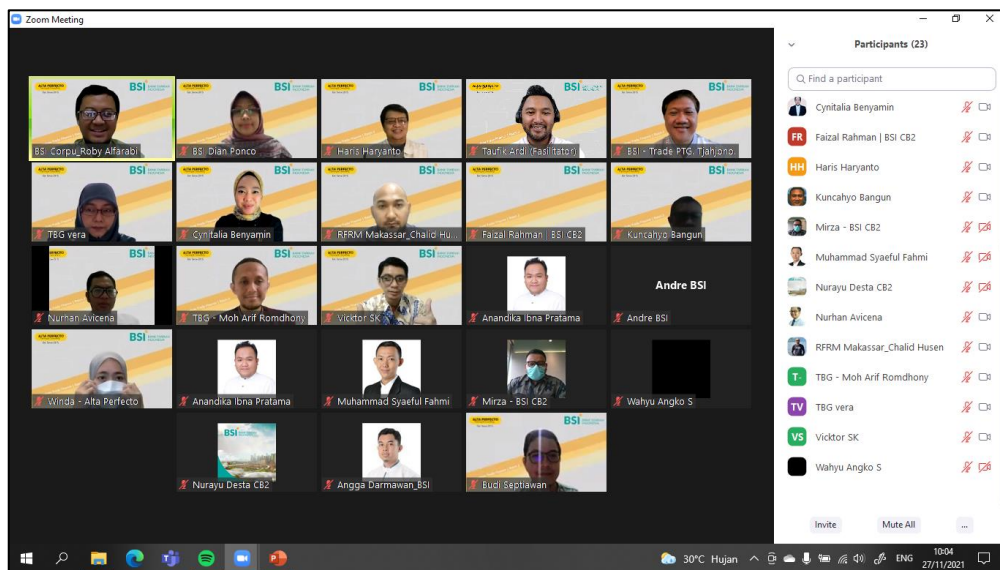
Zoom Meeting

BSI_Corpu_Roby Alfarabi
BSI_Dian Ponco
Haris Haryanto
Taufik Ardi (Fasilitator)
BSI - Trade PTG_Tjahjono
TBG vera
Cynitalia Benyamin
RFRM Makassar_Chalid Hu...
Faizal Rahman | BSI CB2
Kuncahyo Bangun
Nurhan Avicena
TBG - Moh Arif Romdhony
Vicktor SK
Anandika Ibna Pratama
Andre BSI
Andre BSI
Winda - Alta Perfecto
Anandika Ibna Pratama
Muhammad Syaeful Fahmi
Mirza - BSI CB2
Wahyu Angko S
Nurayu Desta CB2
Angga Darmawan_BSI
Budi Septiawan

Participants (23)
Find a participant
Cynitalia Benyamin
FR Faizal Rahman | BSI CB2
HH Haris Haryanto
Kuncahyo Bangun
Mirza - BSI CB2
Muhammad Syaeful Fahmi
Nurayu Desta CB2
Nurhan Avicena
RFRM Makassar_Chalid Husen
T- TBG - Moh Arif Romdhony
TV TBG vera
VS Vicktor SK
Wahyu Angko S
Invite
Mute All
...

30°C Hujan
ENG
10:04
27/11/2021